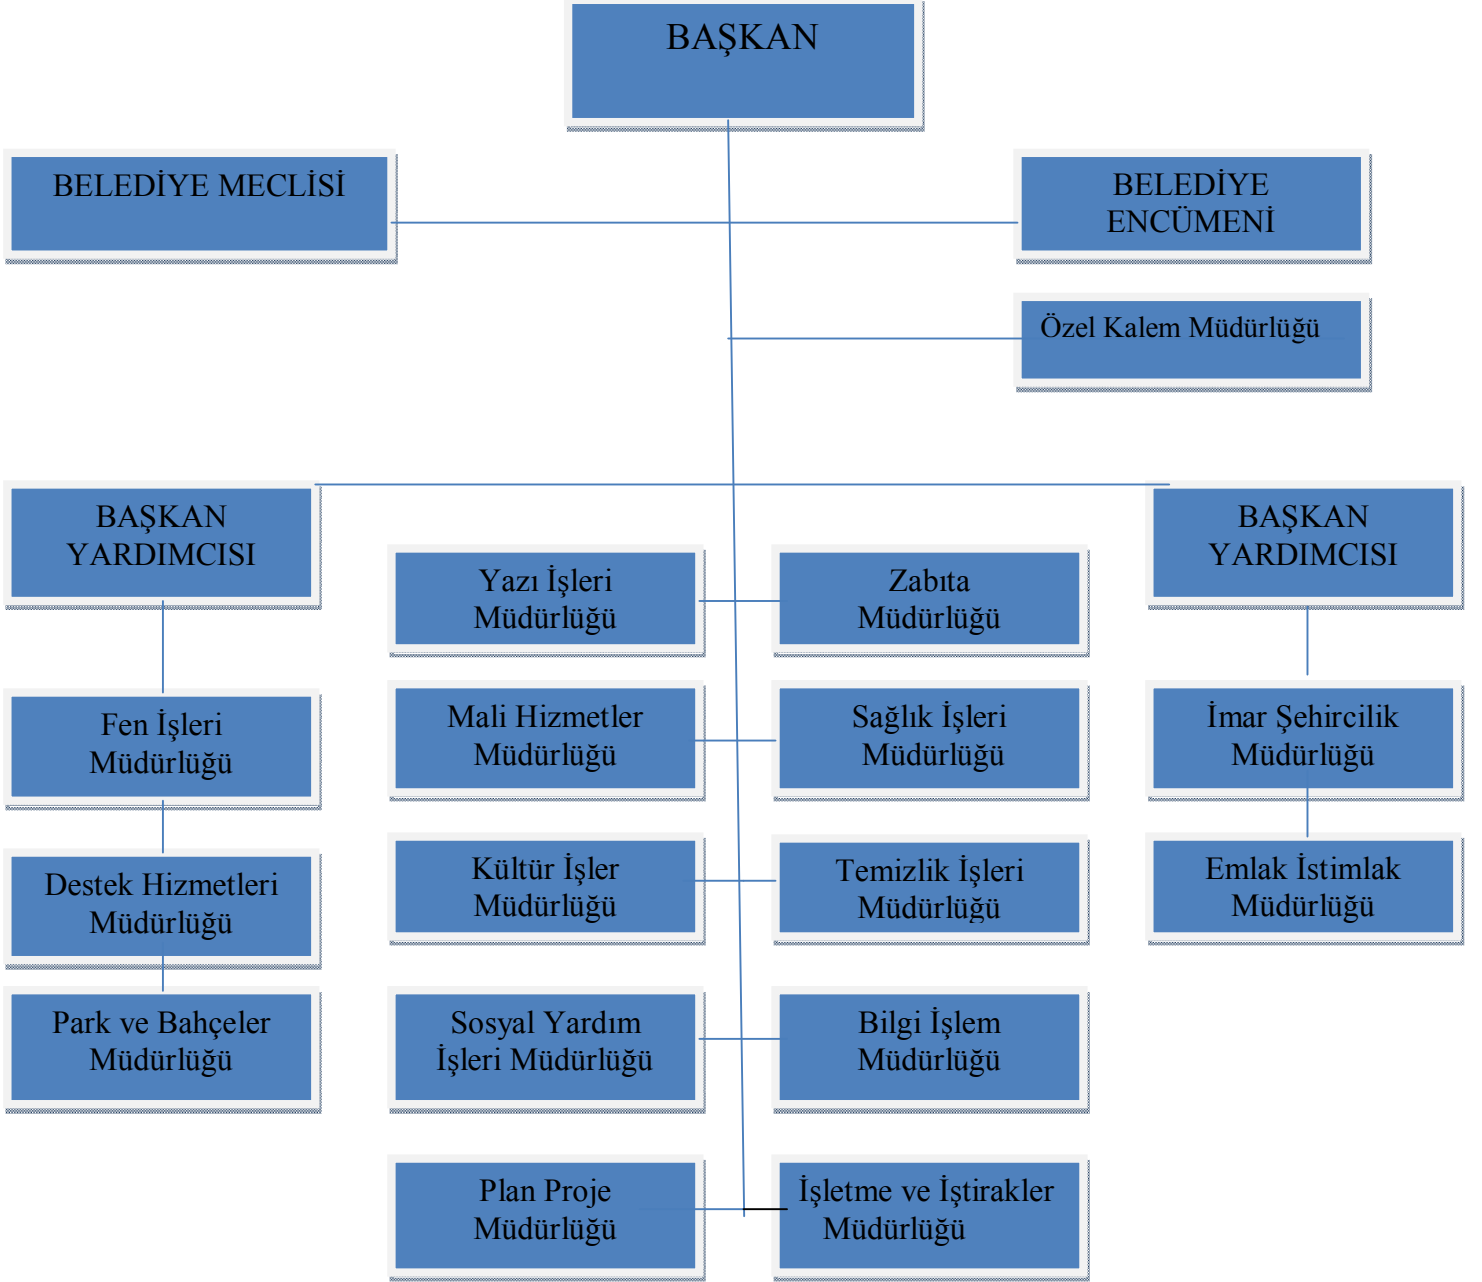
BAŞKAN

BELEDİYE MECLİSİ

BELEDİYE ENCÜMENİ

Özel Kalem Müdürlüğü

BAŞKAN YARDIMCISI

BAŞKAN YARDIMCISI

Fen İşleri Müdürlüğü

Destek Hizmetleri Müdürlüğü

Park ve Bahçeler Müdürlüğü

Yazı İşleri Müdürlüğü

Zabıta Müdürlüğü

Mali Hizmetler Müdürlüğü

Sağlık İşleri Müdürlüğü

Kültür İşler Müdürlüğü

Temizlik İşleri Müdürlüğü

Sosyal Yardım İşleri Müdürlüğü

Bilgi İşlem Müdürlüğü

Plan Proje Müdürlüğü

İşletme ve İştirakler Müdürlüğü

İmar Şehircilik Müdürlüğü

Emlak İstimlak Müdürlüğü